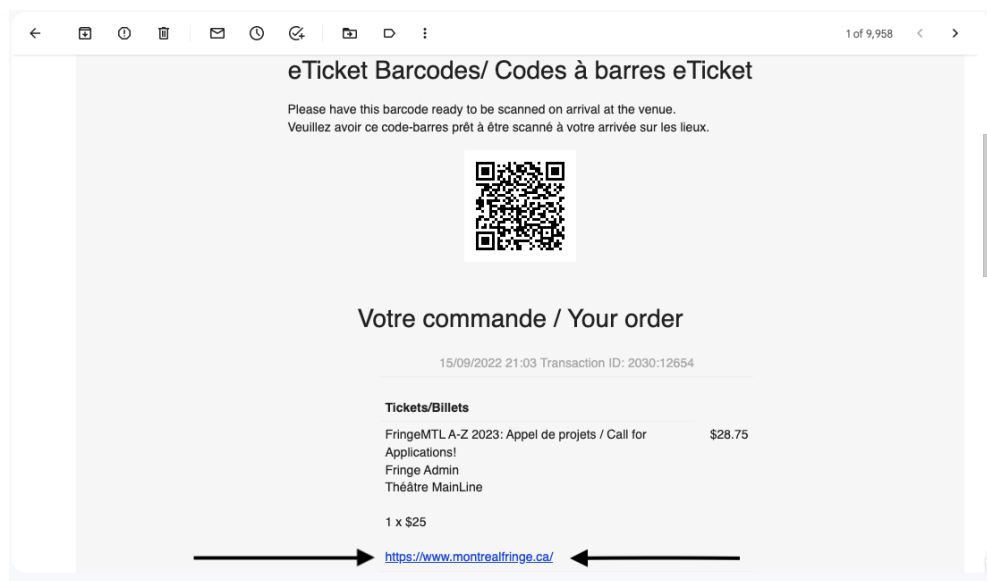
1 of 9,958

eTicket Barcodes/ Codes à barres eTicket

Please have this barcode ready to be scanned on arrival at the venue.
Veuillez avoir ce code-barres prêt à être scanné à votre arrivée sur les lieux.

Votre commande / Your order

15/09/2022 21:03 Transaction ID: 2030:12654

Tickets/Billets

FringeMTL A-Z 2023: Appel de projets / Call for Applications!
Fringe Admin
Théâtre MainLine

$28.75

1 x $25

https://www.montrealfringe.ca/